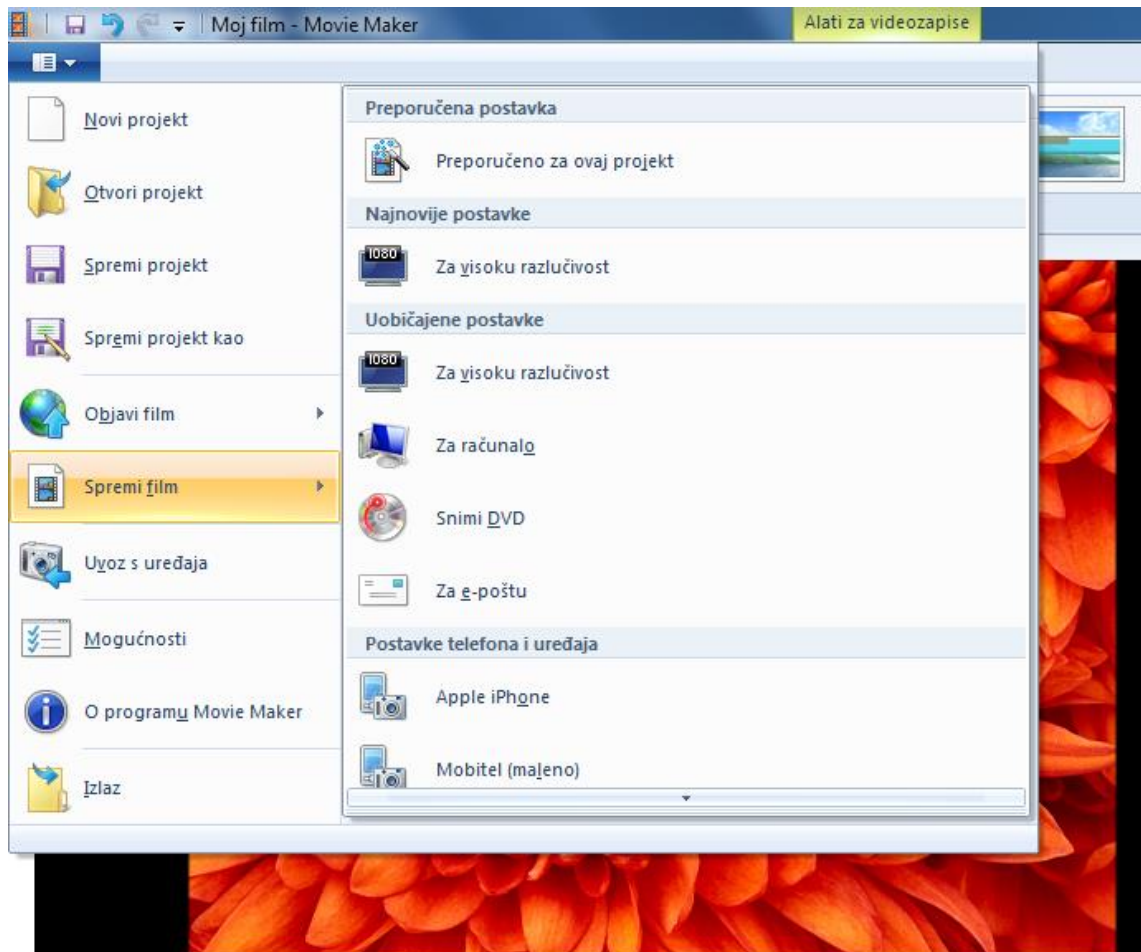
Moj film - Movie Maker
Alati za videozapise

Novi projekt
Otvori projekt
Spremi projekt
Spremi projekt kao
Objavi film
Spremi film
Uvoz s uređaja
Mogućnosti
O programu Movie Maker
Izlaz

Preporučena postavka
Preporučeno za ovaj projekt
Najnovije postavke
1080
Za visoku razlučivost
Uobičajene postavke
1080
Za visoku razlučivost
Za računalo
Snimi DVD
Za e-poštu
Postavke telefona i uređaja
Apple iPhone
Mobitel (maleno)